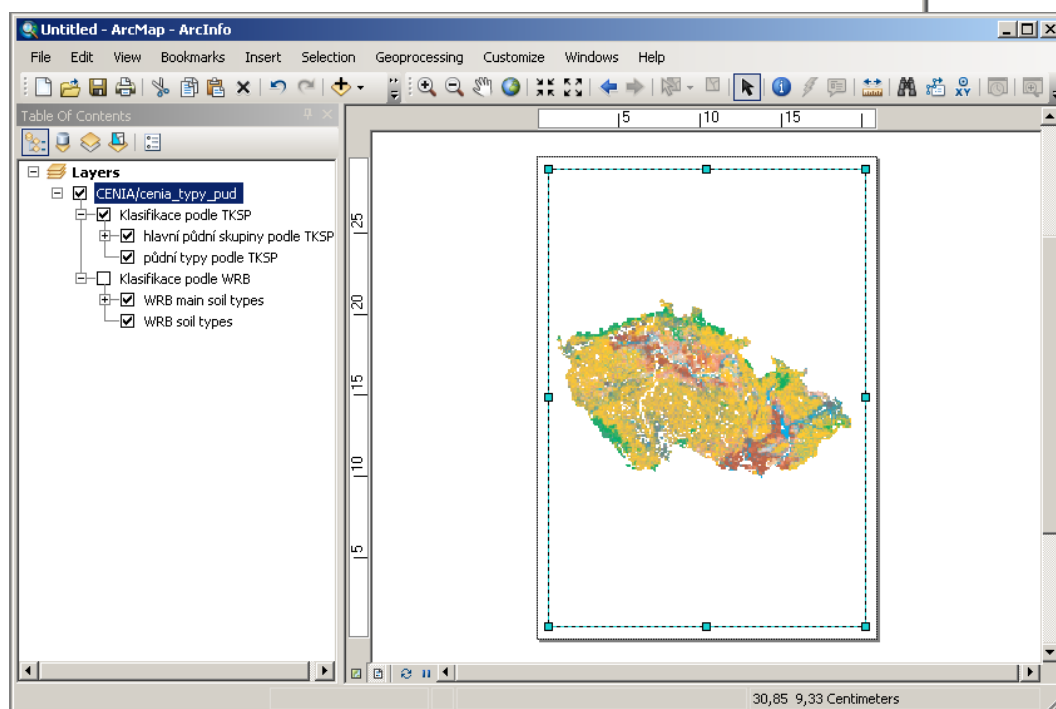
Untitled - ArcMap - ArcInfo

File Edit View Bookmarks Insert Selection Geoprocessing Customize Windows Help

Table Of Contents

Layers
CENIA/cenia_typy_pud
Klasifikace podle TKSP
hlavní půdní skupiny podle TKSP
půdní typy podle TKSP
Klasifikace podle WRB
WRB main soil types
WRB soil types

5 10 15

25
20
15
10
5

30,85 9,33 Centimeters